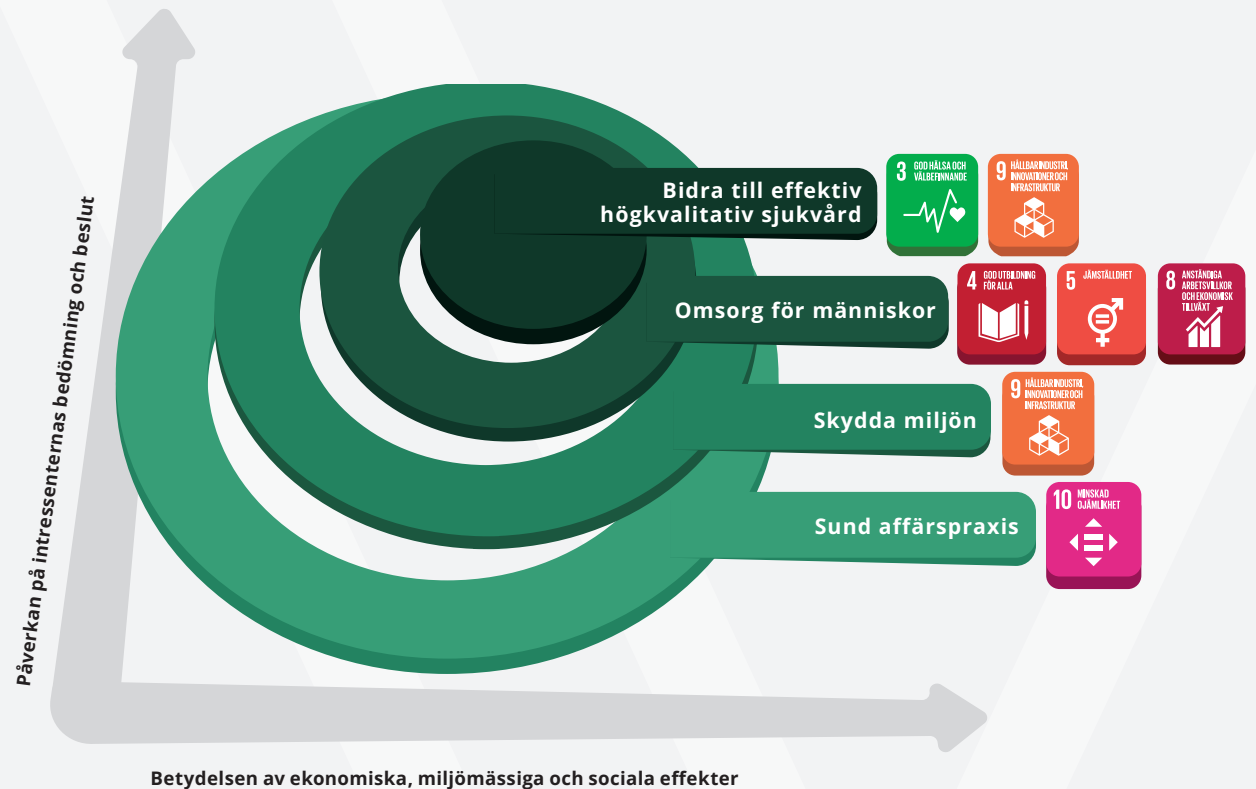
Påverkan på intressenternas bedömning och beslut

Bidra till effektiv högkvalitativ sjukvård

3 GOD HÄLSA OCH VÄLBEFINNANDE

9 HÅLLBAR INDUSTRI, INNOVATIONER OCH INFRASTRUKTUR

Omsorg för människor

4 GOD UTBILDNING FÖR ALLA

5 JÄMSTÄLLDHET

8 ANSTÄNDIGA ARBETSVILLKOR OCH EKONOMISK TILLVÄXT

Skydda miljön

9 HÅLLBAR INDUSTRI, INNOVATIONER OCH INFRASTRUKTUR

Sund affärspraxis

10 MINSKAD OJÄMLIKHET

Betydelsen av ekonomiska, miljömässiga och sociala effekter